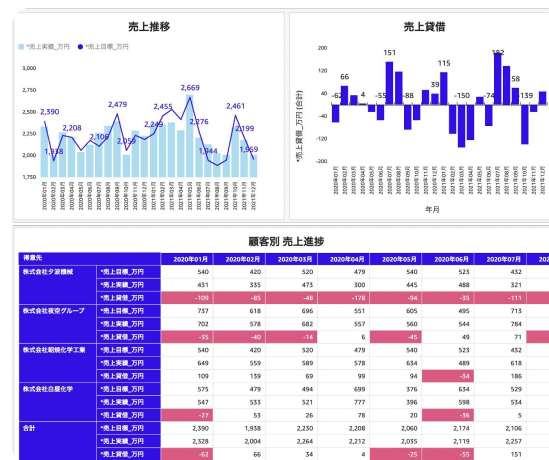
売上推移

*売上実績_万円　*売上目標_万円

3,000
2,750
2,500
2,250
2,000
1,750

2,390
1,938
2,208
2,106
2,479
2,150
2,249
2,455
2,669
2,276
1,844
2,461
2,199
1,959

2020年01月
2020年02月
2020年03月
2020年04月
2020年05月
2020年06月
2020年07月
2020年08月
2020年09月
2020年10月
2020年11月
2020年12月
2021年01月
2021年02月
2021年03月
2021年04月
2021年05月
2021年06月
2021年07月
2021年08月
2021年09月
2021年10月
2021年11月
2021年12月

売上貸借

200
120
40
-40
-120
-200

*売上貸借_万円 (合計)

-62
66
4
-55
151
-88
39
115
-150
-74
182
58
139

2020年01月
2020年02月
2020年03月
2020年04月
2020年05月
2020年06月
2020年07月
2020年08月
2020年09月
2020年10月
2020年11月
2020年12月
2021年01月
2021年02月
2021年03月
2021年04月
2021年05月
2021年06月
2021年07月
2021年08月
2021年09月
2021年10月
2021年11月
2021年12月

年月

顧客別 売上進捗

| 得意先 | | 2020年01月 | 2020年02月 | 2020年03月 | 2020年04月 | 2020年05月 | 2020年06月 | 2020年07月 |
|---|---|---|---|---|---|---|---|---|
| 株式会社夕湯機械 | *売上目標_万円 | 540 | 420 | 520 | 479 | 540 | 523 | 432 |
| | *売上実績_万円 | 431 | 335 | 473 | 300 | 445 | 488 | 321 |
| | *売上貸借_万円 | -109 | -85 | -48 | -178 | -94 | -35 | -111 |
| 株式会社夜空グループ | *売上目標_万円 | 737 | 618 | 696 | 551 | 605 | 495 | 713 |
| | *売上実績_万円 | 702 | 578 | 682 | 557 | 560 | 544 | 784 |
| | *売上貸借_万円 | -35 | -40 | -14 | 6 | -45 | 49 | 71 |
| 株式会社朝焼化学工業 | *売上目標_万円 | 540 | 420 | 520 | 479 | 540 | 523 | 432 |
| | *売上実績_万円 | 649 | 559 | 589 | 578 | 634 | 489 | 618 |
| | *売上貸借_万円 | 109 | 139 | 69 | 99 | 94 | -34 | 186 |
| 株式会社白昼化学 | *売上目標_万円 | 575 | 479 | 494 | 699 | 376 | 634 | 529 |
| | *売上実績_万円 | 547 | 533 | 521 | 777 | 396 | 598 | 534 |
| | *売上貸借_万円 | -27 | 53 | 26 | 78 | 20 | -36 | 5 |
| 合計 | *売上目標_万円 | 2,390 | 1,938 | 2,230 | 2,208 | 2,060 | 2,174 | 2,106 |
| | *売上実績_万円 | 2,328 | 2,004 | 2,264 | 2,212 | 2,035 | 2,119 | 2,257 |
| | *売上貸借_万円 | -62 | 66 | 34 | 4 | -25 | -55 | 151 |